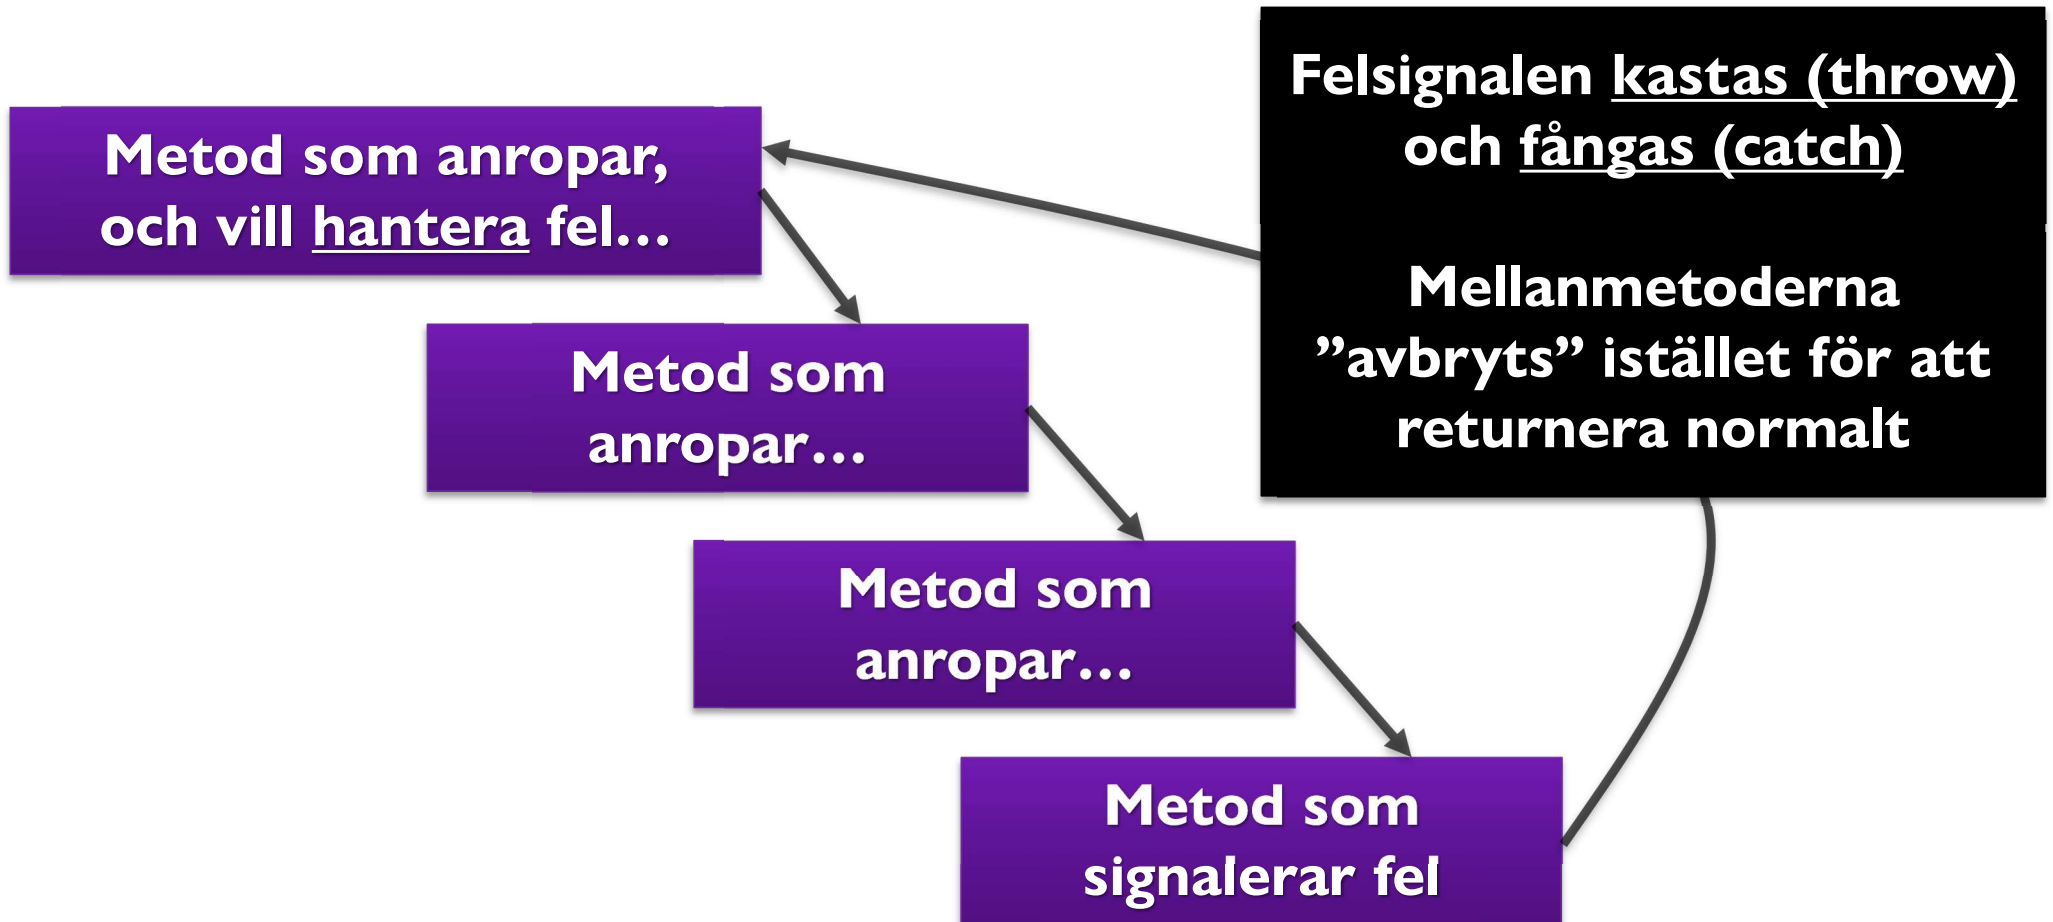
Metod som anropar, och vill hantera fel…

Metod som anropar…

Metod som anropar…

Metod som signalerar fel

Felsignalen kastas (throw) och fångas (catch)

Mellanmetoderna ”avbryts” istället för att returnera normalt